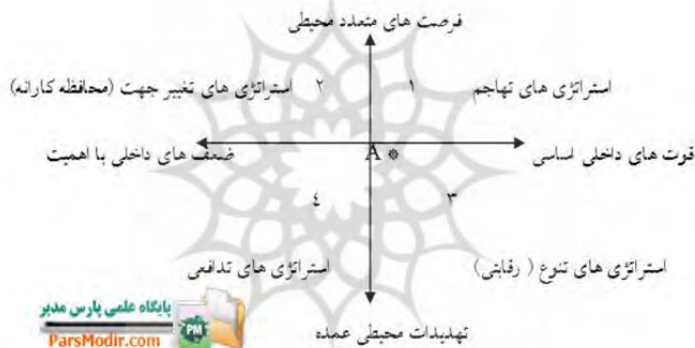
فرصت های متعدد محیطی

استراتژی های تغییر جهت (محافظه کارانه) ۲

۱ استراتژی های تهاجم

ضعف های داخلی با اهمیت

A

قوت های داخلی اساسی

۴

۳

استراتژی های تدافعی

استراتژی های تنوع ( رقابتی)

تهدیدات محیطی عمده

پایگاه علمی پارس مدیر
PM
ParsModir.com